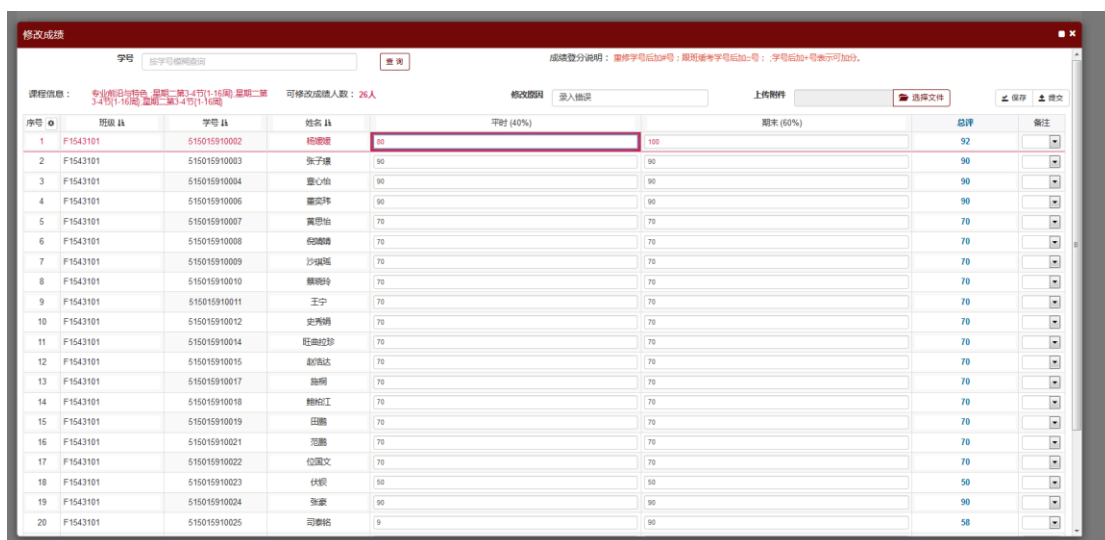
修改成绩

学号 按学号模糊查询 查询

成绩登分说明：重修学号后加#号；跟班缓考学号后加☆号；学号后加+号表示可加分。

课程信息： 专业前沿与特色 星期二第3-4节(1-16周),星期二第3-4节(1-16周),星期二第3-4节(1-16周)

可修改成绩人数：26人

修改原因 录入错误

上传附件 选择文件

保存 提交

| 序号 | 班级 | 学号 | 姓名 | 平时 (40%) | 期末 (60%) | 总评 | 备注 |
|---|---|---|---|---|---|---|---|
| 1 | F1543101 | 515015910002 | 杨璐璐 | 80 | 100 | 92 | |
| 2 | F1543101 | 515015910003 | 张子瑗 | 90 | 90 | 90 | |
| 3 | F1543101 | 515015910004 | 曹心怡 | 90 | 90 | 90 | |
| 4 | F1543101 | 515015910006 | 董奕玮 | 90 | 90 | 90 | |
| 5 | F1543101 | 515015910007 | 黄思怡 | 70 | 70 | 70 | |
| 6 | F1543101 | 515015910008 | 倪晴晴 | 70 | 70 | 70 | |
| 7 | F1543101 | 515015910009 | 沙祺瑶 | 70 | 70 | 70 | |
| 8 | F1543101 | 515015910010 | 蔡晓玲 | 70 | 70 | 70 | |
| 9 | F1543101 | 515015910011 | 王宁 | 70 | 70 | 70 | |
| 10 | F1543101 | 515015910012 | 史秀娟 | 70 | 70 | 70 | |
| 11 | F1543101 | 515015910014 | 旺曲拉珍 | 70 | 70 | 70 | |
| 12 | F1543101 | 515015910015 | 赵浩达 | 70 | 70 | 70 | |
| 13 | F1543101 | 515015910017 | 陈桐 | 70 | 70 | 70 | |
| 14 | F1543101 | 515015910018 | 赖柏江 | 70 | 70 | 70 | |
| 15 | F1543101 | 515015910019 | 田鹏 | 70 | 70 | 70 | |
| 16 | F1543101 | 515015910021 | 范鹏 | 70 | 70 | 70 | |
| 17 | F1543101 | 515015910022 | 位国文 | 70 | 70 | 70 | |
| 18 | F1543101 | 515015910023 | 伏锐 | 50 | 50 | 50 | |
| 19 | F1543101 | 515015910024 | 张豪 | 90 | 90 | 90 | |
| 20 | F1543101 | 515015910025 | 司泰铭 | 9 | 90 | 58 | |